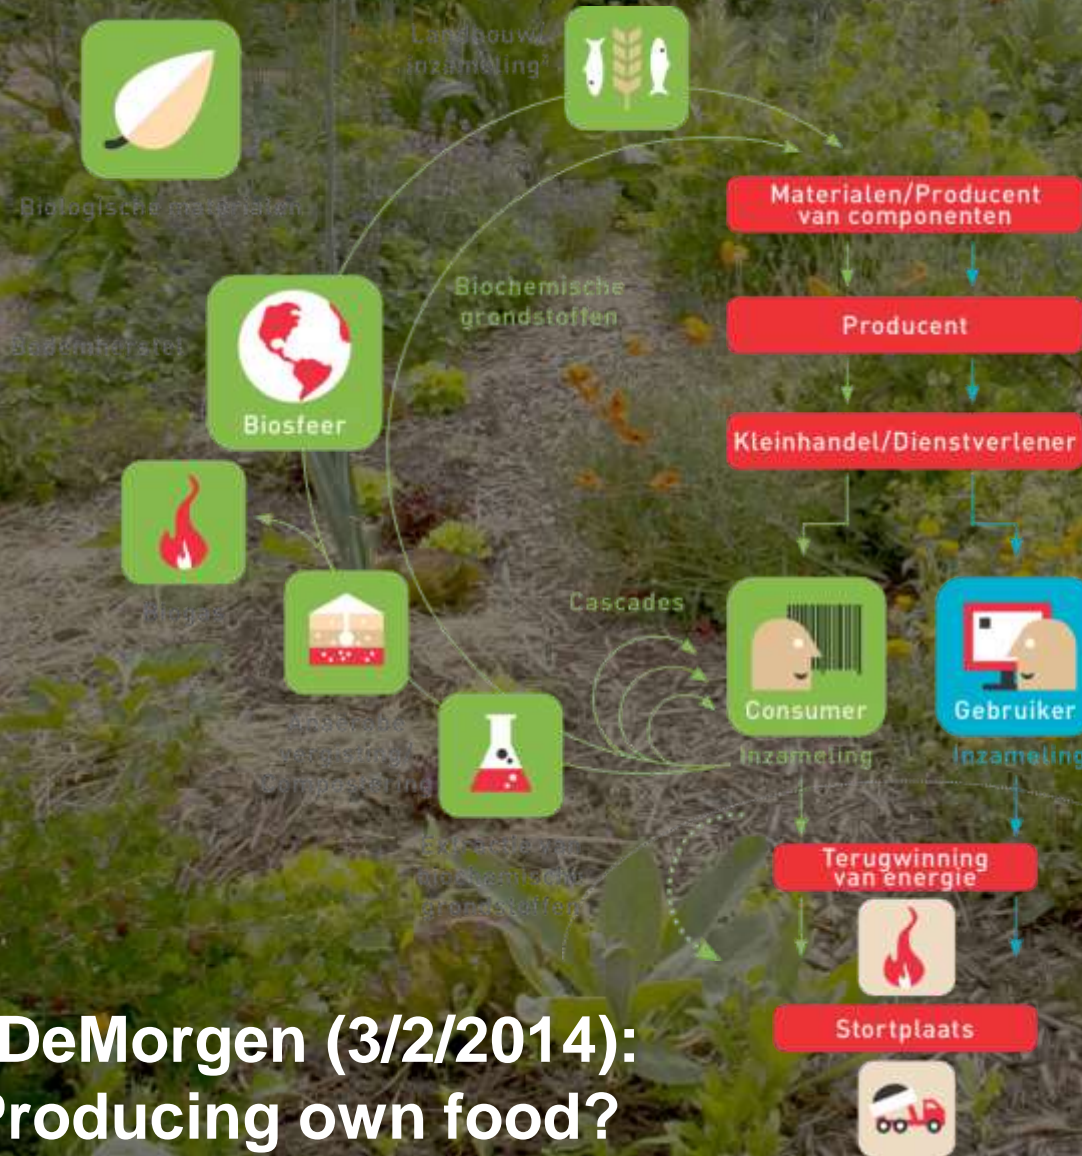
Landbouw/ inzameling

Biologische materialen

Materialen/Producent van componenten

Biochemische grondstoffen

Producent

Biosfeer

Kleinhandel/Dienstverlener

Cascades

Consumer

Gebruiker

Inzameling

Inzameling

Terugwinning van energie

Stortplaats

DeMorgen (3/2/2014): Producing own food?